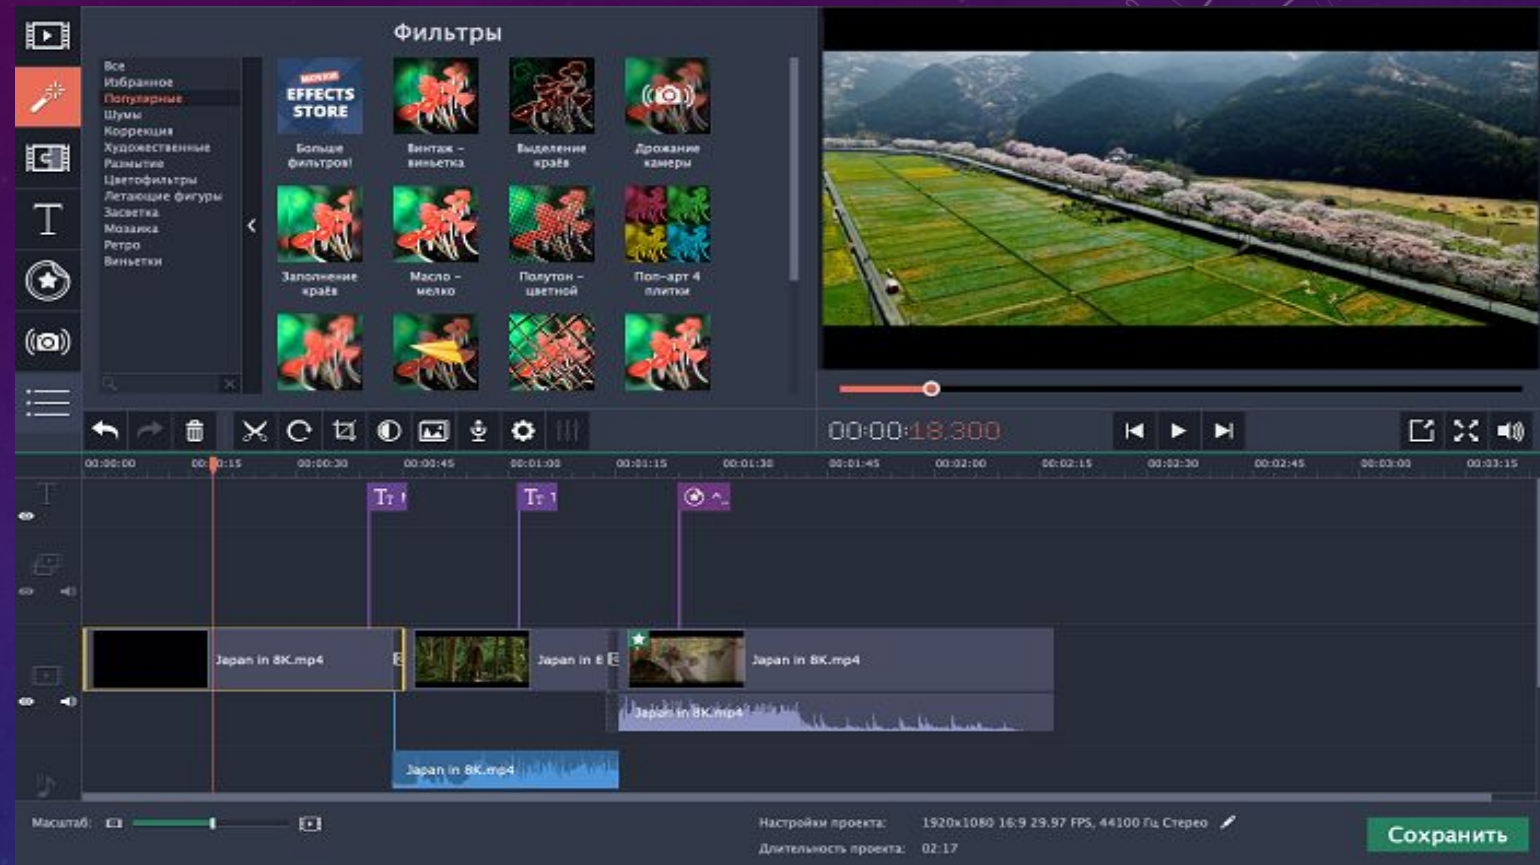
Фильтры

Все
Избранное
Популярные
Шумы
Коррекция
Художественные
Размытие
Цветофильтры
Летающие фигуры
Засветка
Мозаика
Ретро
Виньетки

EFFECTS STORE
Больше фильтров!
Винтаж – виньетка
Выделение краёв
Дрожание камеры
Заполнение краёв
Масло – мелко
Полутон – цветной
Поп-арт 4 плитки

00:00:18.300

00:00:00 00:00:15 00:00:30 00:00:45 00:01:00 00:01:15 00:01:30 00:01:45 00:02:00 00:02:15 00:02:30 00:02:45 00:03:00 00:03:15

Japan in 8K.mp4
Japan in 8
Japan in 8K.mp4
Japan in 8K.mp4
Japan in 8K.mp4

Масштаб:
Настройки проекта: 1920x1080 16:9 29.97 FPS, 44100 Гц Стерео
Длительность проекта: 02:17
Сохранить